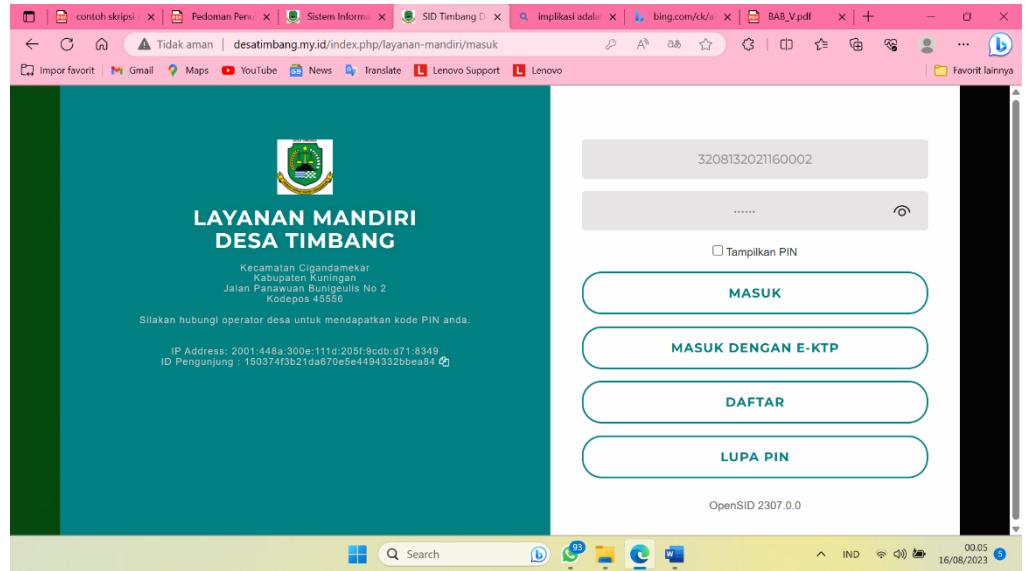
contoh skripsi ×
Pedoman Penu ×
Sistem Informa ×
SID Timbang D ×
implikasi adala ×
bing.com/ck/a ×
BAB_V.pdf ×
+

Tidak aman | desatimbang.my.id/index.php/layanan-mandiri/masuk

Impor favorit | Gmail | Maps | YouTube | News | Translate | Lenovo Support | Lenovo | Favorit lainnya

LAYANAN MANDIRI
DESA TIMBANG

Kecamatan Cigandamekar
Kabupaten Kuningan
Jalan Panawuan Bunigeulis No 2
Kodepos 45556

Silakan hubungi operator desa untuk mendapatkan kode PIN anda.

IP Address: 2001:448a:300e:111d:205f:9cdb:d71:8349
ID Pengunjung : 150374f3b21da670e5e4494332bbea84

3208132021160002

••••••

Tampilkan PIN

MASUK

MASUK DENGAN E-KTP

DAFTAR

LUPA PIN

OpenSID 2307.0.0

Search
93
IND
00.05
16/08/2023
5